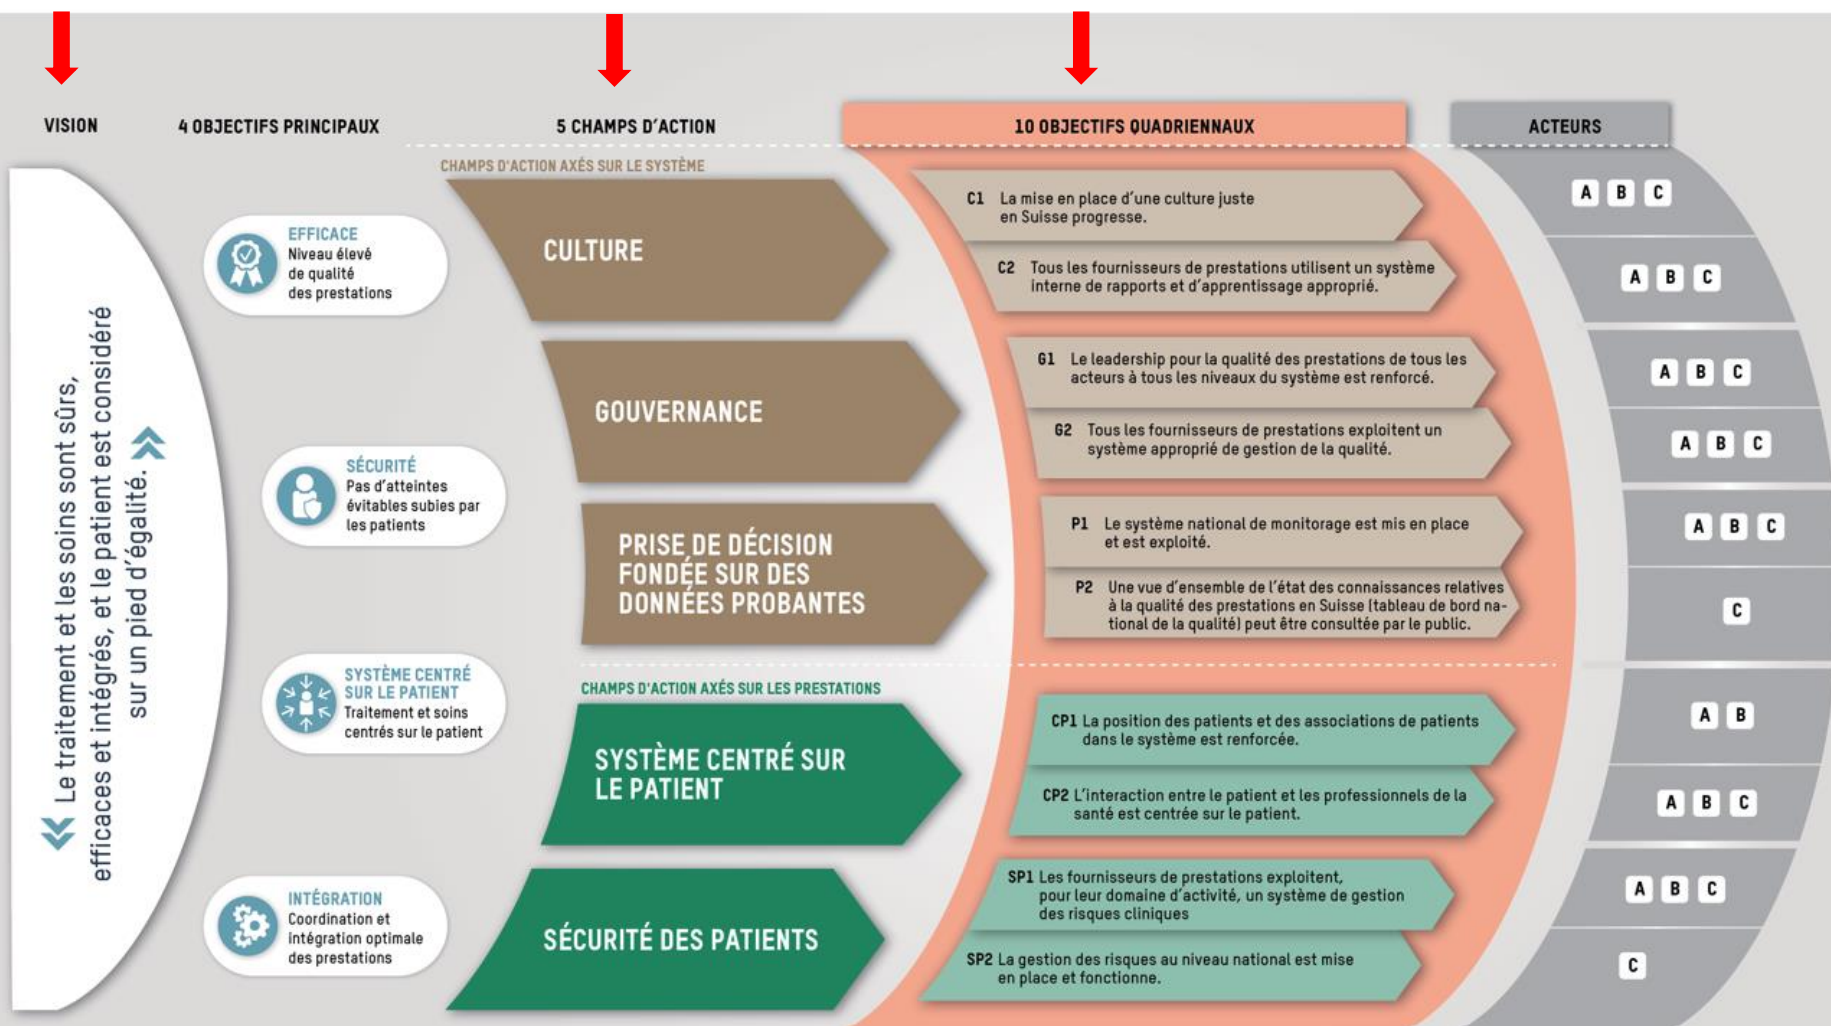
VISION

Le traitement et les soins sont sûrs, efficaces et intégrés, et le patient est considéré sur un pied d'égalité.

4 OBJECTIFS PRINCIPAUX

EFFICACE
Niveau élevé de qualité des prestations

SÉCURITÉ
Pas d'atteintes évitables subies par les patients

SYSTÈME CENTRÉ SUR LE PATIENT
Traitement et soins centrés sur le patient

INTÉGRATION
Coordination et intégration optimale des prestations

5 CHAMPS D'ACTION

CHAMPS D'ACTION AXÉS SUR LE SYSTÈME

CULTURE

GOUVERNANCE

PRISE DE DÉCISION FONDÉE SUR DES DONNÉES PROBANTES

CHAMPS D'ACTION AXÉS SUR LES PRESTATIONS

SYSTÈME CENTRÉ SUR LE PATIENT

SÉCURITÉ DES PATIENTS

10 OBJECTIFS QUADRIENNAUX

C1 La mise en place d'une culture juste en Suisse progresse.

C2 Tous les fournisseurs de prestations utilisent un système interne de rapports et d'apprentissage approprié.

G1 Le leadership pour la qualité des prestations de tous les acteurs à tous les niveaux du système est renforcé.

G2 Tous les fournisseurs de prestations exploitent un système approprié de gestion de la qualité.

P1 Le système national de monitorage est mis en place et est exploité.

P2 Une vue d'ensemble de l'état des connaissances relatives à la qualité des prestations en Suisse (tableau de bord national de la qualité) peut être consultée par le public.

CP1 La position des patients et des associations de patients dans le système est renforcée.

CP2 L'interaction entre le patient et les professionnels de la santé est centrée sur le patient.

SP1 Les fournisseurs de prestations exploitent, pour leur domaine d'activité, un système de gestion des risques cliniques

SP2 La gestion des risques au niveau national est mise en place et fonctionne.

ACTEURS

A B C
A B C
A B C
A B C
A B C
C
A B
A B C
A B C
C